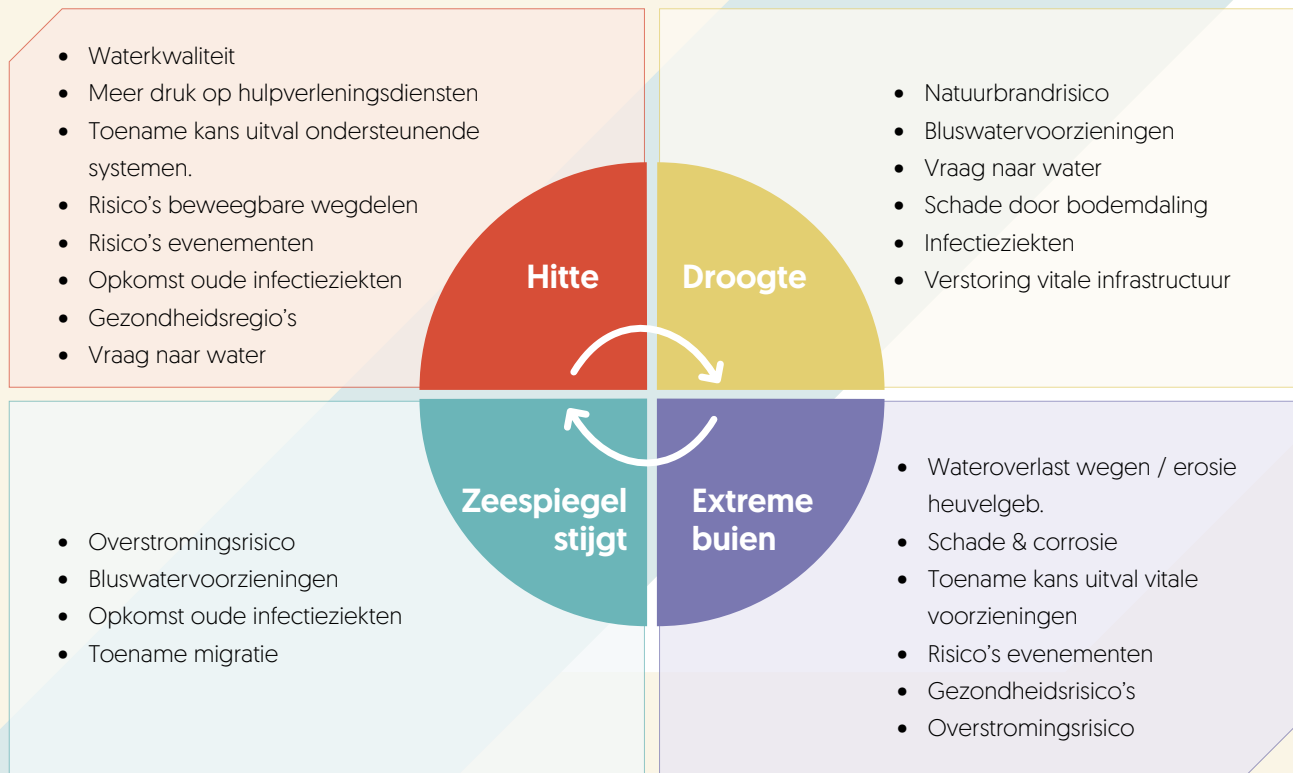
- Waterkwaliteit
- Meer druk op hulpverleningsdiensten
- Toename kans uitval ondersteunende systemen.
- Risico's beweegbare wegdelen
- Risico's evenementen
- Opkomst oude infectieziekten
- Gezondheidsregio's
- Vraag naar water

- Natuurbrandrisico
- Bluswatervoorzieningen
- Vraag naar water
- Schade door bodemdaling
- Infectieziekten
- Verstoring vitale infrastructuur

Hitte

Droogte

Zeespiegel stijgt

Extreme buien

- Overstromingsrisico
- Bluswatervoorzieningen
- Opkomst oude infectieziekten
- Toename migratie

- Wateroverlast wegen / erosie heuvelgeb.
- Schade & corrosie
- Toename kans uitval vitale voorzieningen
- Risico's evenementen
- Gezondheidsrisico's
- Overstromingsrisico